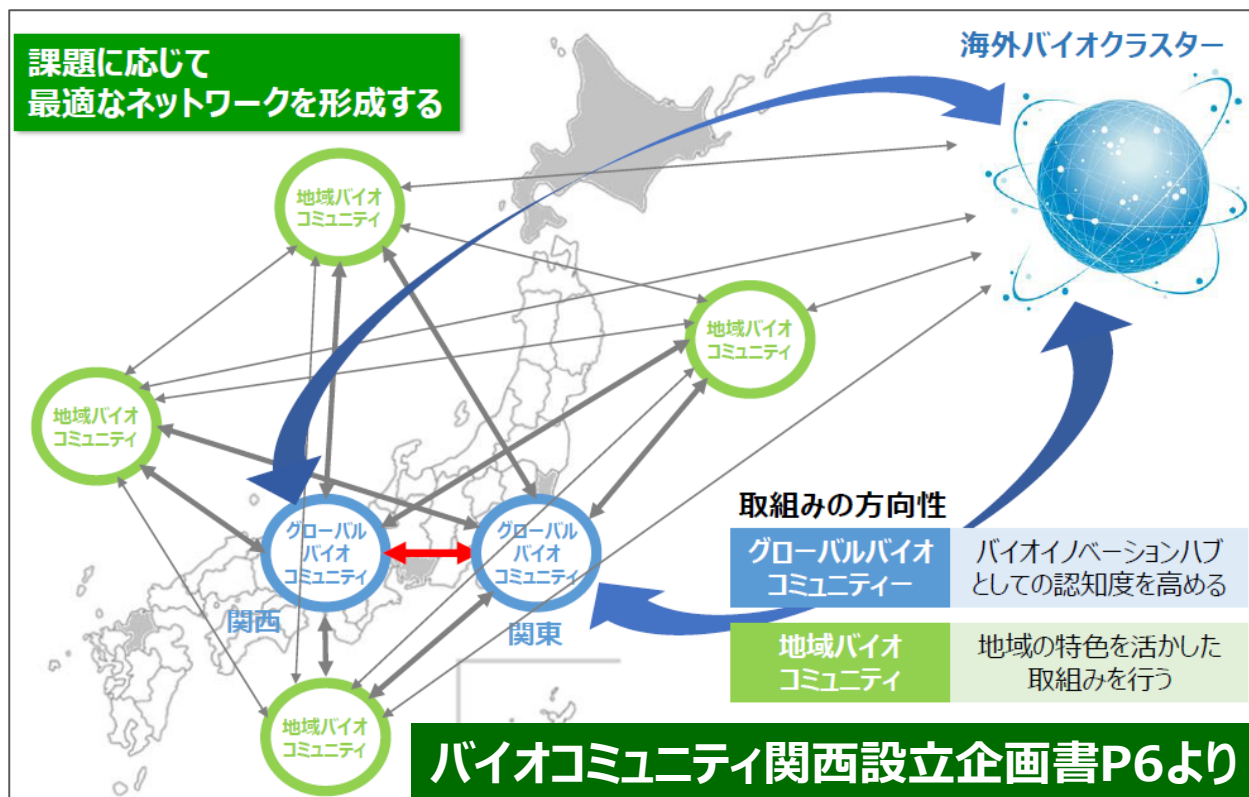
課題に応じて
最適なネットワークを形成する

海外バイオクラスター

地域バイオコミュニティ

地域バイオコミュニティ

地域バイオコミュニティ

グローバルバイオコミュニティ

関西

グローバルバイオコミュニティ

関東

地域バイオコミュニティ

取組みの方向性

| グローバルバイオコミュニティー | バイオイノベーションハブとしての認知度を高める |
|---|---|
| 地域バイオコミュニティ | 地域の特色を活かした取組みを行う |

バイオコミュニティ関西設立企画書P6より